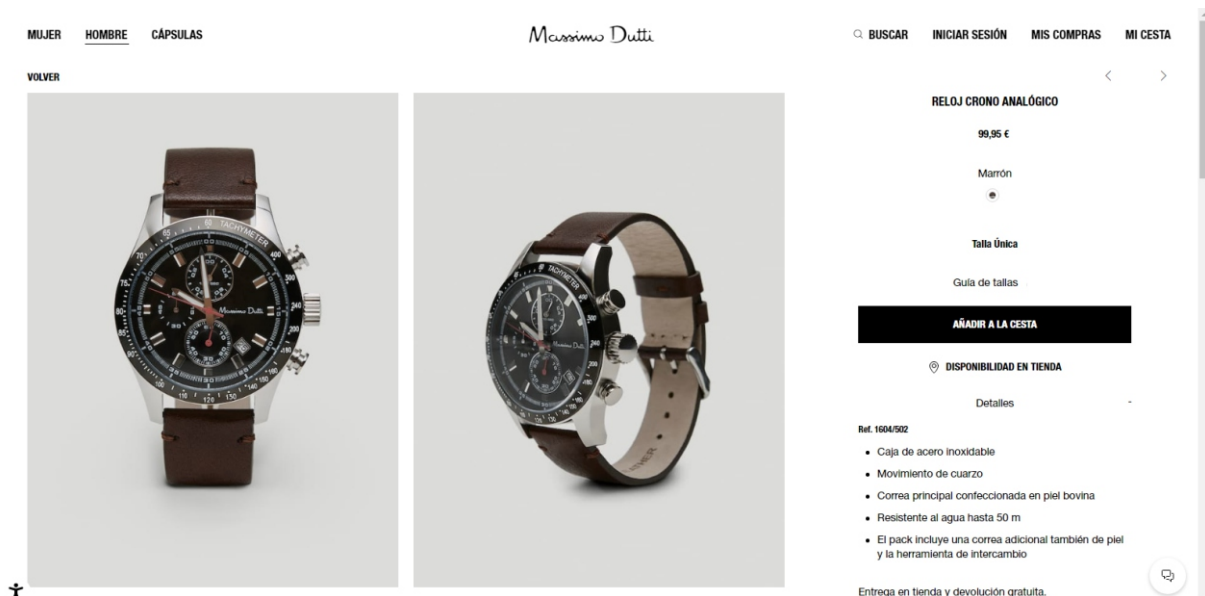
MUJER HOMBRE CÁPSULAS

Massimo Dutti

BUSCAR INICIAR SESIÓN MIS COMPRAS MI CESTA

VOLVER

TACHYMETER

Massimo Dutti

RELOJ CRONO ANALÓGICO

99,95 €

Marrón

Talla Única

Guía de tallas

AÑADIR A LA CESTA

DISPONIBILIDAD EN TIENDA

Detalles

Ref. 1604/502

- Caja de acero inoxidable
- Movimiento de cuarzo
- Correa principal confeccionada en piel bovina
- Resistente al agua hasta 50 m
- El pack incluye una correa adicional también de piel y la herramienta de intercambio

Entrega en tienda y devolución gratuita.